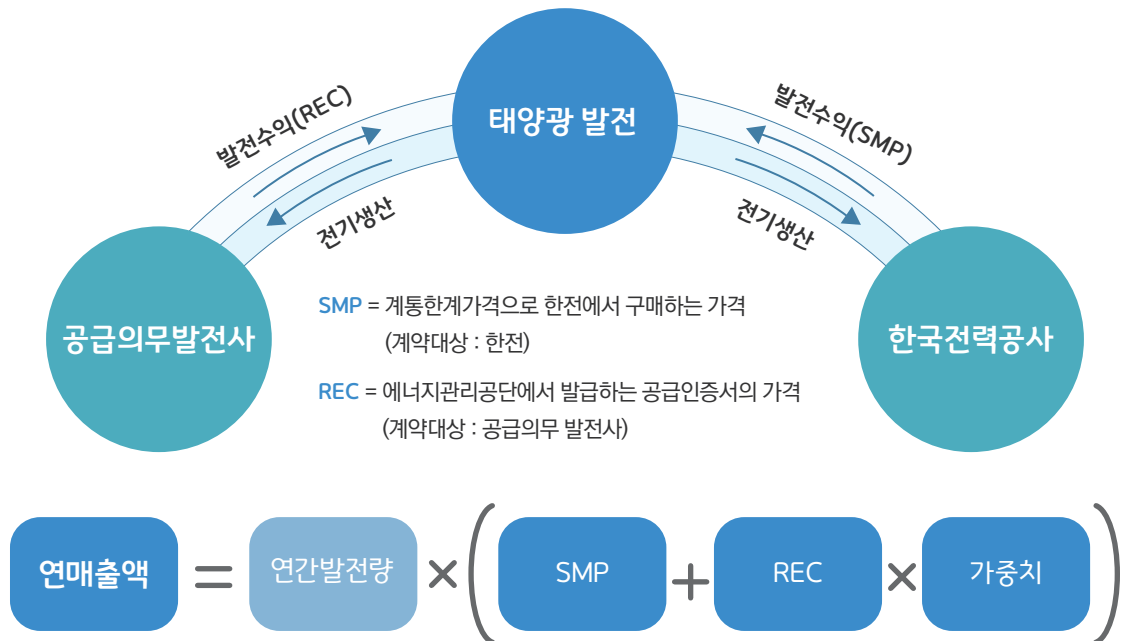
태양광 발전

발전수익(REC)

전기생산

발전수익(SMP)

전기생산

공급의무발전사

한국전력공사

SMP = 계통한계가격으로 한전에서 구매하는 가격
(계약대상 : 한전)

REC = 에너지관리공단에서 발급하는 공급인증서의 가격
(계약대상 : 공급의무 발전사)

연매출액 = 연간발전량 × ( SMP + REC × 가중치 )